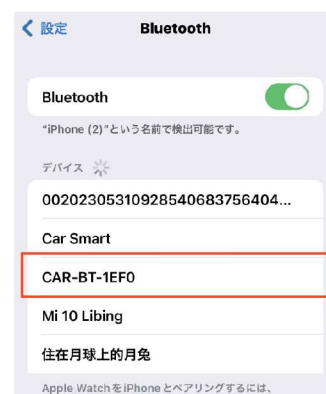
設定

Bluetooth

Bluetooth

"iPhone (2)"という名前で検出可能です。

デバイス

002023053109285406837564​04...

Car Smart

CAR-BT-1EF0

Mi 10 Libing

住在月球上的月兔

Apple WatchをiPhoneとペアリングするには、